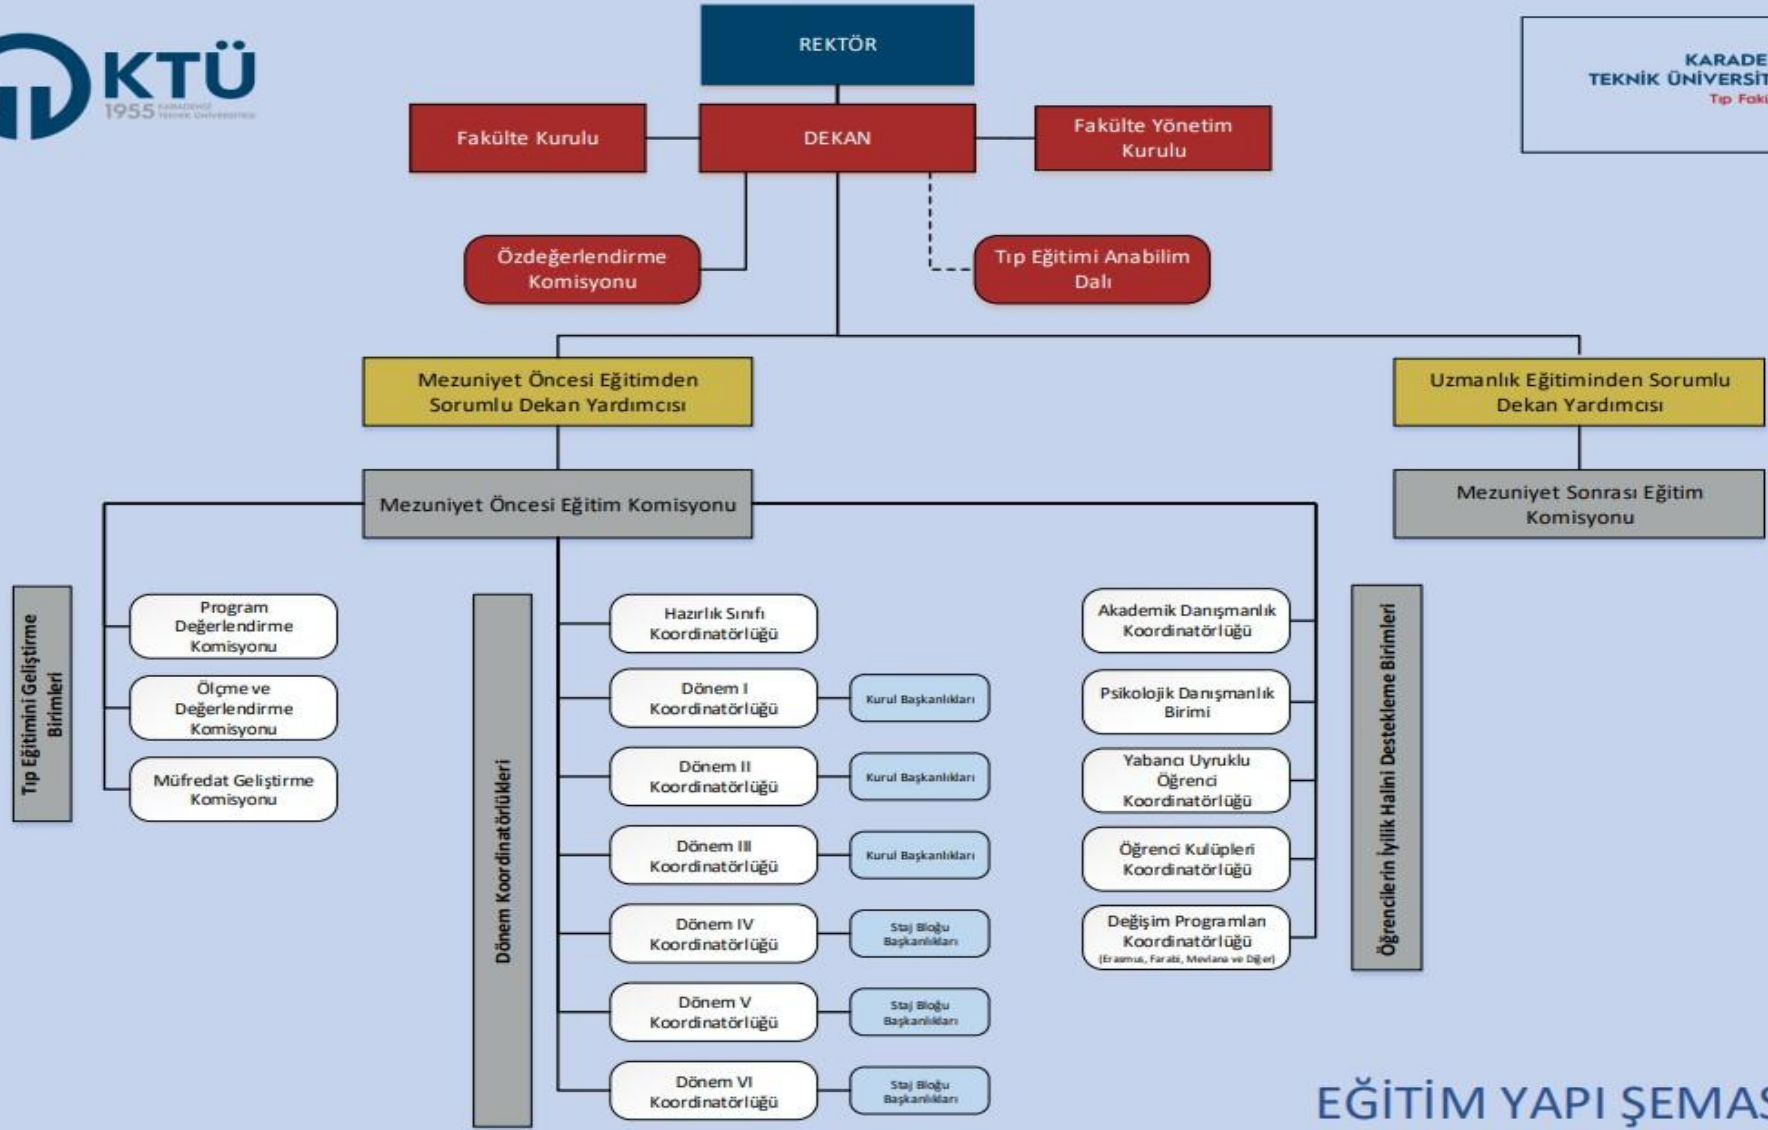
KTÜ
1955 KARADENİZ TEKNİK ÜNİVERSİTESİ

REKTÖR

KARADE
TEKNİK ÜNİVERSİT
Tıp Fak

Fakülte Kurulu

DEKAN

Fakülte Yönetim Kurulu

Özdeğerlendirme Komisyonu

Tıp Eğitimi Anabilim Dalı

Mezuniyet Öncesi Eğitimden Sorumlu Dekan Yardımcısı

Uzmanlık Eğitiminden Sorumlu Dekan Yardımcısı

Mezuniyet Öncesi Eğitim Komisyonu

Mezuniyet Sonrası Eğitim Komisyonu

Tıp Eğitimini Geliştirme Birimleri

Program Değerlendirme Komisyonu

Ölçme ve Değerlendirme Komisyonu

Müfredat Geliştirme Komisyonu

Dönem Koordinatörlükleri

Hazırlık Sınıfı Koordinatörlüğü

Dönem I Koordinatörlüğü

Kurul Başkanlıkları

Dönem II Koordinatörlüğü

Kurul Başkanlıkları

Dönem III Koordinatörlüğü

Kurul Başkanlıkları

Dönem IV Koordinatörlüğü

Staj Bloğu Başkanlıkları

Dönem V Koordinatörlüğü

Staj Bloğu Başkanlıkları

Dönem VI Koordinatörlüğü

Staj Bloğu Başkanlıkları

Akademik Danışmanlık Koordinatörlüğü

Psikolojik Danışmanlık Birimi

Yabancı Uyruklu Öğrenci Koordinatörlüğü

Öğrenci Kulüpleri Koordinatörlüğü

Değişim Programları Koordinatörlüğü (Erasmus, Farabi, Mevlana ve Diğer)

Öğrencilerin İyilik Halini Destekleme Birimleri

EĞİTİM YAPI ŞEMAS